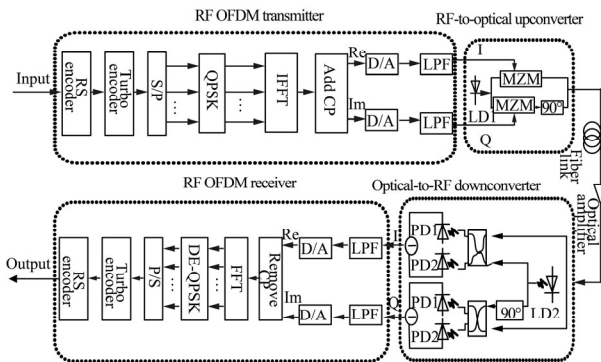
RF OFDM transmitter

RF-to-optical upconverter

Input

RS encoder

Turbo encoder

S/P

QPSK

IFFT

Add CP

Re

D/A

LPF

Im

D/A

LPF

I

MZM

LD1

MZM

$90^\circ$

Q

Fiber link

Optical amplifier

RF OFDM receiver

Optical-to-RF downconverter

Output

RS encoder

Turbo encoder

P/S

DE-QPSK

FFT

Remove CP

Re

D/A

LPF

I

Im

D/A

LPF

Q

PD1

PD2

PD1

PD2

$90^\circ$

LD2